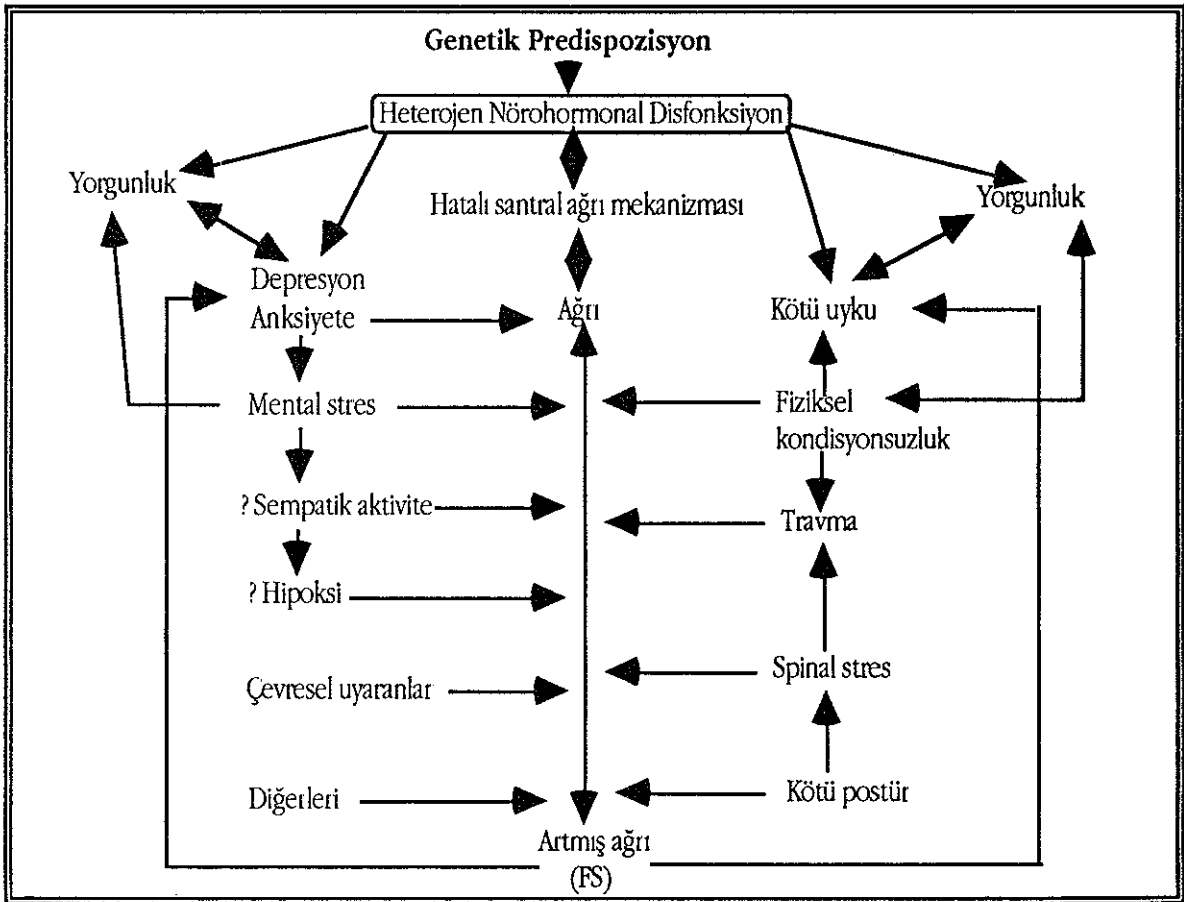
Genetik Predispozisyon

Heterojen Nörohormonal Disfonksiyon

Yorgunluk

Hatalı santral ağrı mekanizması

Yorgunluk

Depresyon
Anksiyete

Ağrı

Kötü uyku

Mental stres

Fiziksel kondisyonsuzluk

? Sempatik aktivite

Travma

? Hipoksi

Çevresel uyaranlar

Spinal stres

Diğerleri

Kötü postür

Artmış ağrı
(FS)